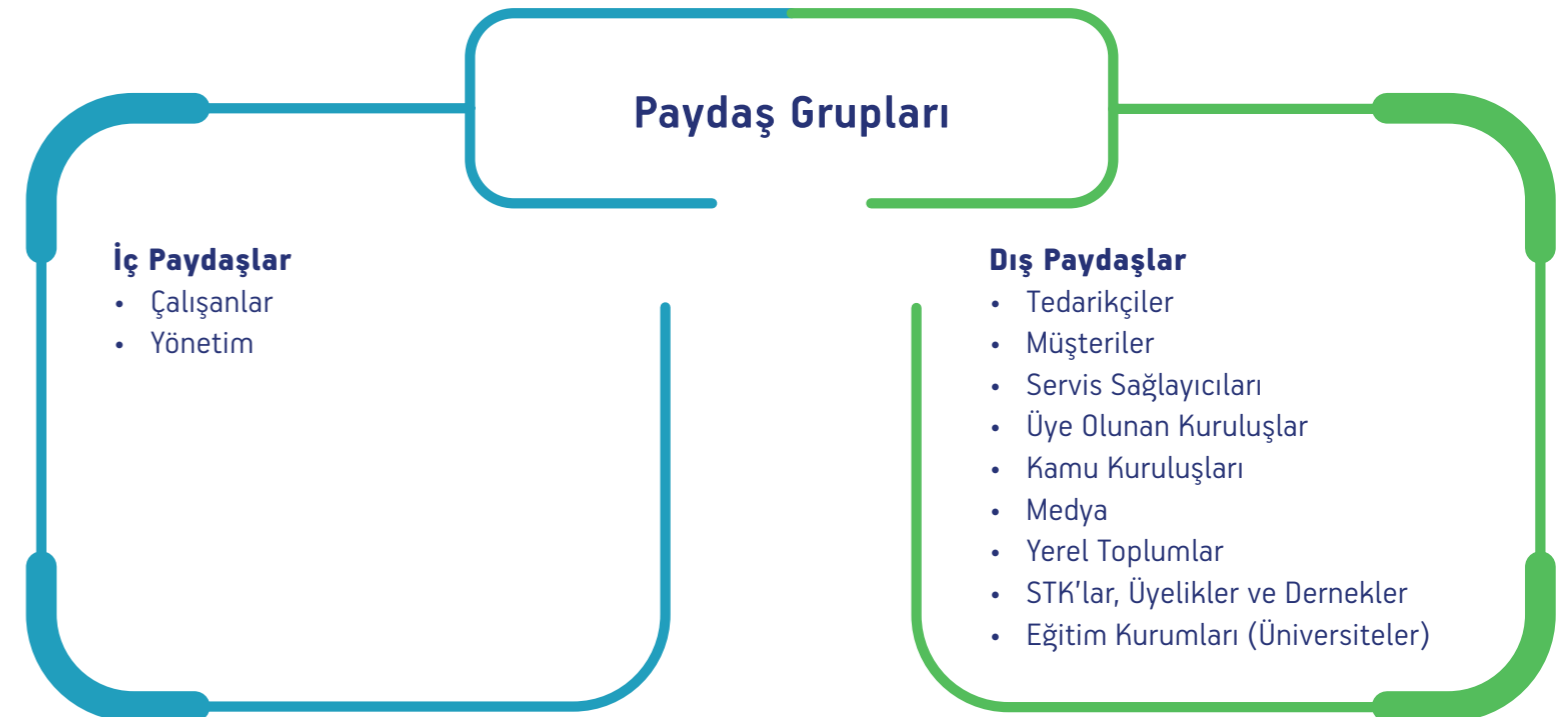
Paydaş Grupları

İç Paydaşlar
- Çalışanlar
- Yönetim

Dış Paydaşlar
- Tedarikçiler
- Müşteriler
- Servis Sağlayıcıları
- Üye Olunan Kuruluşlar
- Kamu Kuruluşları
- Medya
- Yerel Toplumlar
- STK'lar, Üyelikler ve Dernekler
- Eğitim Kurumları (Üniversiteler)